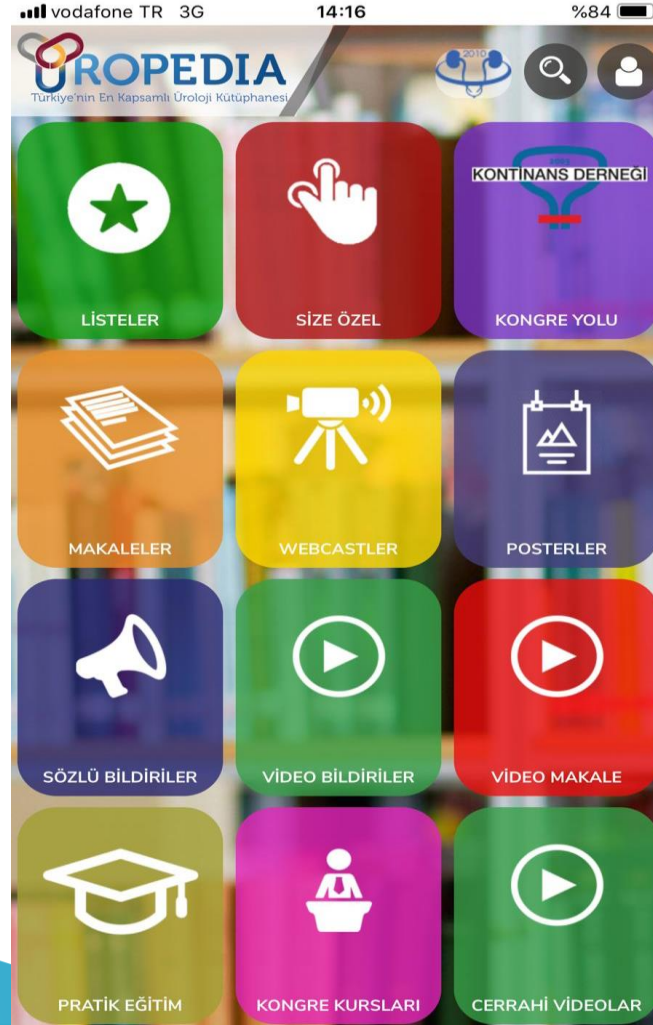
vodafone TR 3G
14:16
%84

UROPEDIA
Türkiye'nin En Kapsamlı Üroloji Kütüphanesi

2010

LİSTELER

SİZE ÖZEL

1991
KONTİNANS DERNEĞİ

KONGRE YOLU

MAKALELER

WEBCASTLER

POSTERLER

SÖZLÜ BİLDİRİLER

VİDEO BİLDİRİLER

VİDEO MAKALE

PRATİK EĞİTİM

KONGRE KURSLARI

CERRAHİ VİDEOLAR